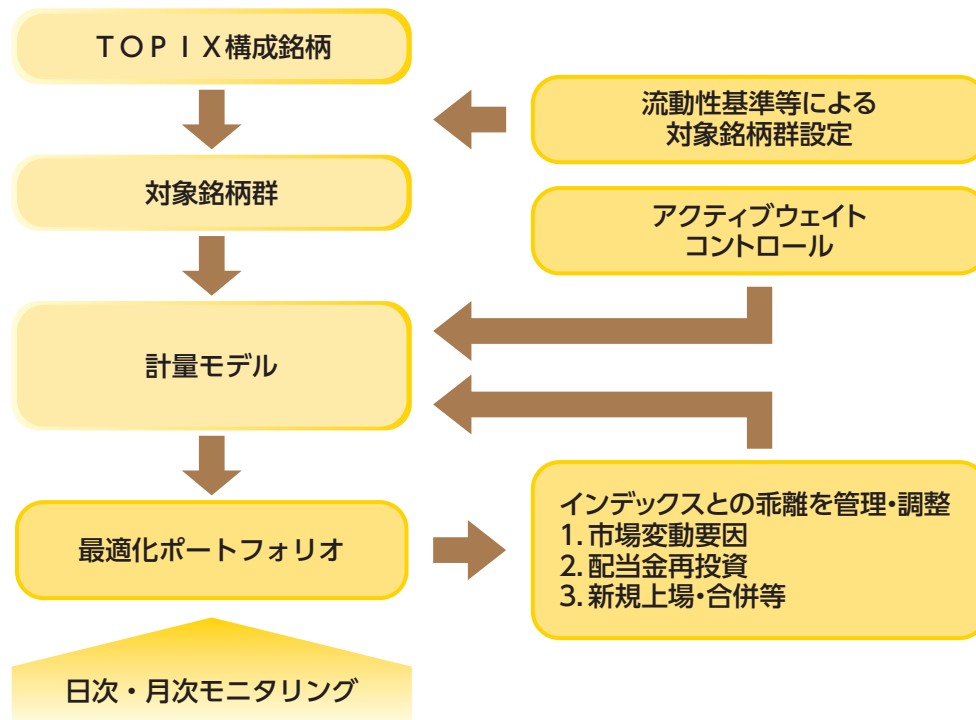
TOPIX構成銘柄

流動性基準等による
対象銘柄群設定

対象銘柄群

アクティブウェイト
コントロール

計量モデル

最適化ポートフォリオ

インデックスとの乖離を管理・調整
1. 市場変動要因
2. 配当金再投資
3. 新規上場・合併等

日次・月次モニタリング